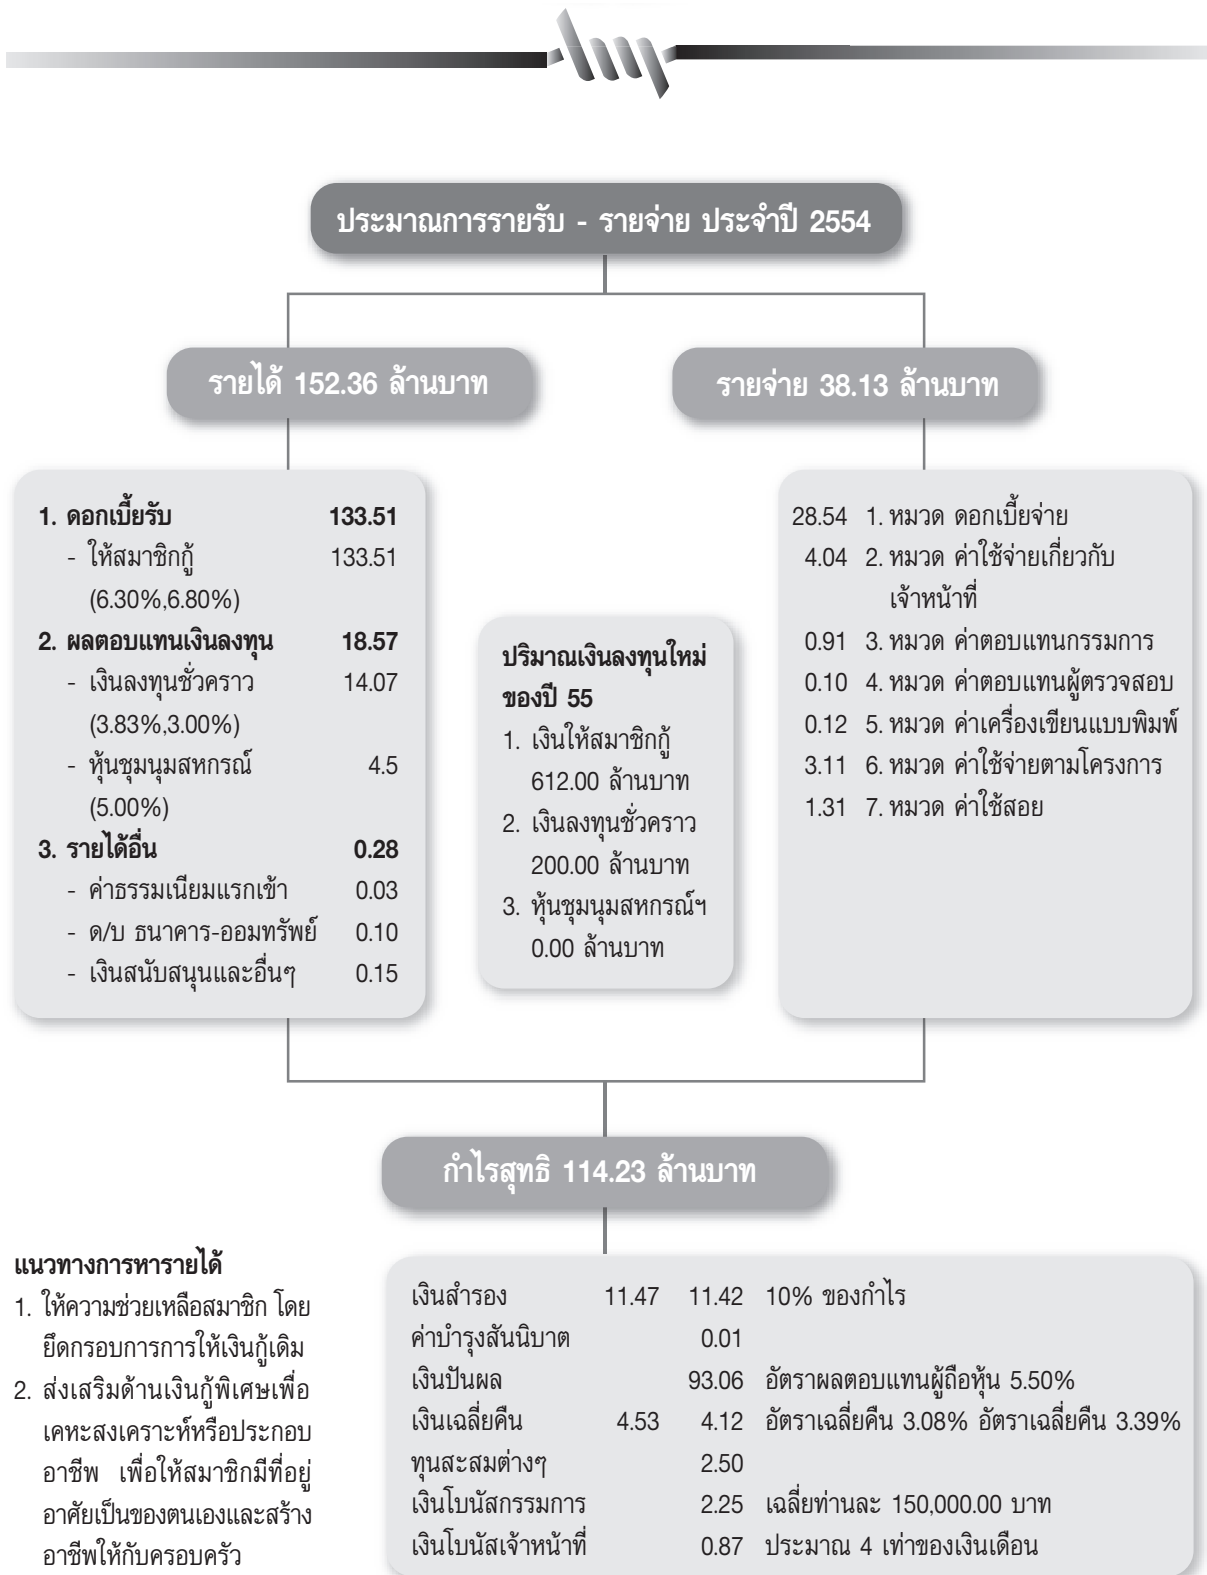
ประมาณการรายรับ - รายจ่าย ประจำปี 2554

รายได้ 152.36 ล้านบาท

รายจ่าย 38.13 ล้านบาท

1. ดอกเบี้ยรับ 133.51
- ให้สมาชิกกู้ 133.51
(6.30%,6.80%)
2. ผลตอบแทนเงินลงทุน 18.57
- เงินลงทุนชั่วคราว 14.07
(3.83%,3.00%)
- หุ้นชุมนุมสหกรณ์ 4.5
(5.00%)
3. รายได้อื่น 0.28
- ค่าธรรมเนียมแรกเข้า 0.03
- ด/บ ธนาคาร-ออมทรัพย์ 0.10
- เงินสนับสนุนและอื่นๆ 0.15

ปริมาณเงินลงทุนใหม่ของปี 55
1. เงินให้สมาชิกกู้ 612.00 ล้านบาท
2. เงินลงทุนชั่วคราว 200.00 ล้านบาท
3. หุ้นชุมนุมสหกรณ์ฯ 0.00 ล้านบาท

28.54 1. หมวด ดอกเบี้ยจ่าย
4.04 2. หมวด ค่าใช้จ่ายเกี่ยวกับเจ้าหน้าที่
0.91 3. หมวด ค่าตอบแทนกรรมการ
0.10 4. หมวด ค่าตอบแทนผู้ตรวจสอบ
0.12 5. หมวด ค่าเครื่องเขียนแบบพิมพ์
3.11 6. หมวด ค่าใช้จ่ายตามโครงการ
1.31 7. หมวด ค่าใช้สอย

กำไรสุทธิ 114.23 ล้านบาท

แนวทางการหารายได้
1. ให้ความช่วยเหลือสมาชิก โดยยึดกรอบการการให้เงินกู้เดิม
2. ส่งเสริมด้านเงินกู้พิเศษเพื่อเคหะสงเคราะห์หรือประกอบอาชีพ เพื่อให้สมาชิกมีที่อยู่อาศัยเป็นของตนเองและสร้างอาชีพให้กับครอบครัว

| | | | |
|---|---|---|---|
| เงินสำรอง | 11.47 | 11.42 | 10% ของกำไร |
| ค่าบำรุงสันนิบาต | | 0.01 | |
| เงินปันผล | | 93.06 | อัตราผลตอบแทนผู้ถือหุ้น 5.50% |
| เงินเฉลี่ยคืน | 4.53 | 4.12 | อัตราเฉลี่ยคืน 3.08% อัตราเฉลี่ยคืน 3.39% |
| ทุนสะสมต่างๆ | | 2.50 | |
| เงินโบนัสกรรมการ | | 2.25 | เฉลี่ยท่านละ 150,000.00 บาท |
| เงินโบนัสเจ้าหน้าที่ | | 0.87 | ประมาณ 4 เท่าของเงินเดือน |